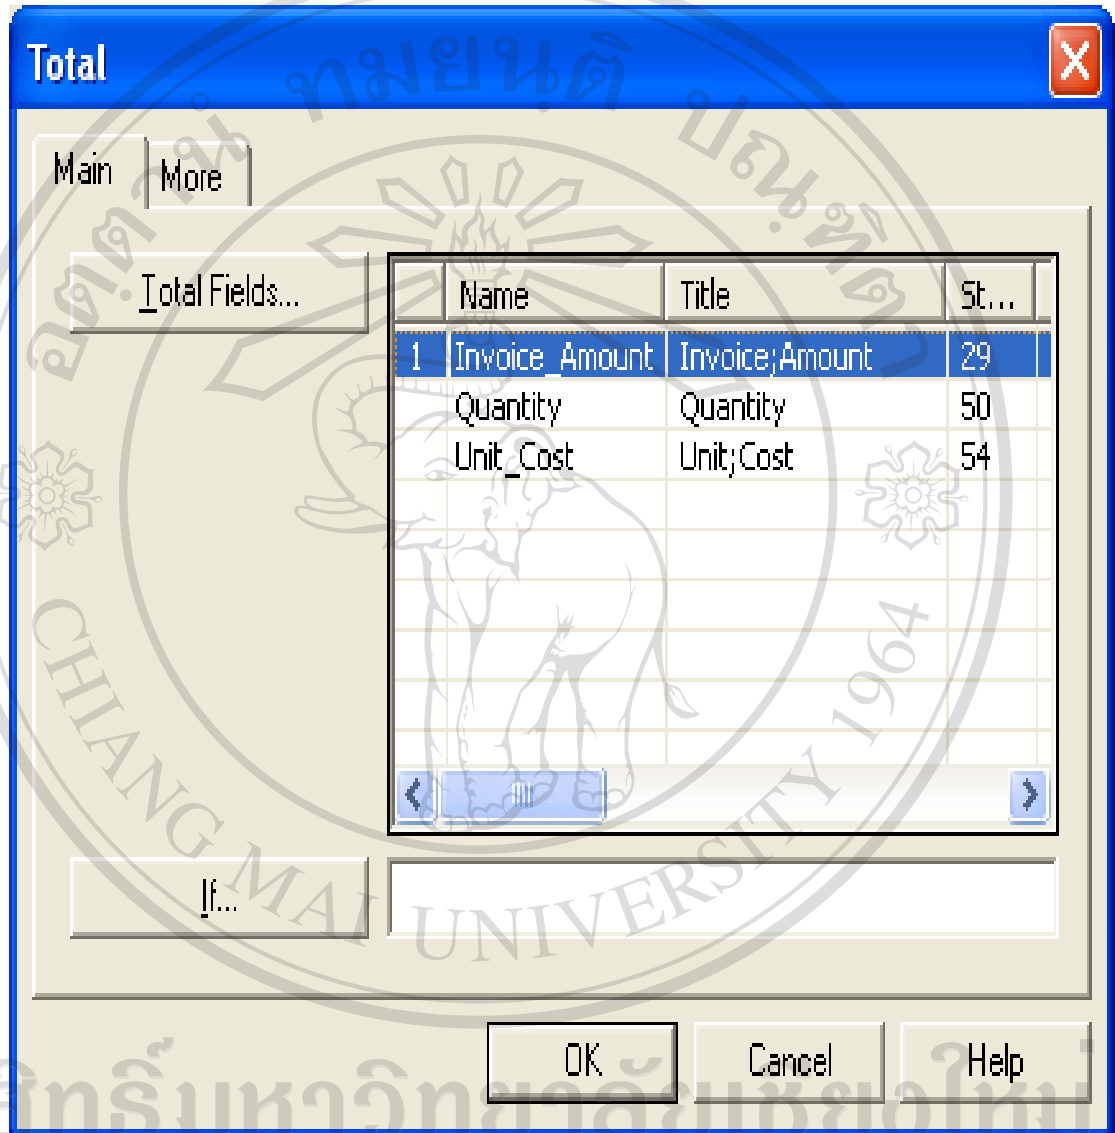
Total

Main

More

Total Fields...

| | Name | Title | St... |
|---|---|---|---|
| 1 | Invoice_Amount | Invoice;Amount | 29 |
| | Quantity | Quantity | 50 |
| | Unit_Cost | Unit;Cost | 54 |

If...

OK

Cancel

Help

ลิขสิทธิ์มหาวิทยาลัยเชียงใหม่

CHIANG MAI UNIVERSITY 1964